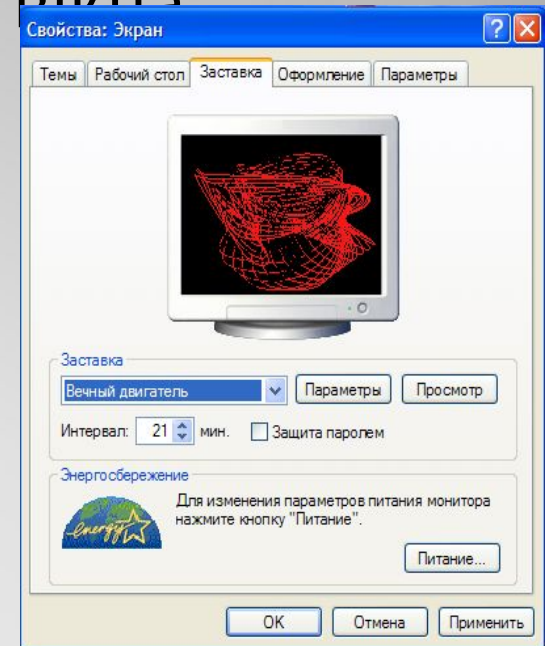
Свойства: Экран

Темы | Рабочий стол | Заставка | Оформление | Параметры

Заставка

Вечный двигатель

Параметры

Просмотр

Интервал: 21 мин.

Защита паролем

Энергосбережение

energy

Для изменения параметров питания монитора нажмите кнопку "Питание".

Питание...

OK

Отмена

Применить